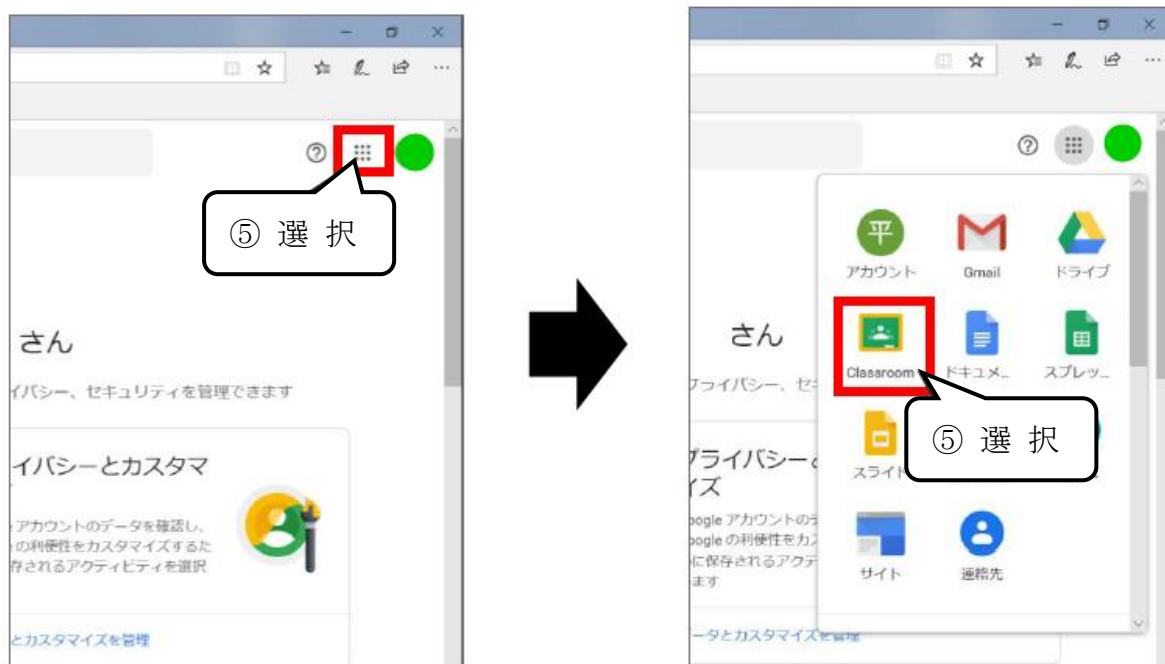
⑤ 選 択

さん

イバシー、セキュリティを管理できます

イバシーとカスタマ

アカウントのデータを確認し、
の利便性をカスタマイズするた
存されるアクティビティを選択

とカスタマイズを管理

平

アカウント

Gmail

ドライブ

さん

Classroom

ドキュメ.

スプレッ.

⑤ 選 択

ライバシー、セ

プライバシーと
イズ

スライド

oogle アカウントのデ
oogle の利便性をカス
に保存されるアクティ
ます

サイト

連絡先

ータとカスタマイズを管理